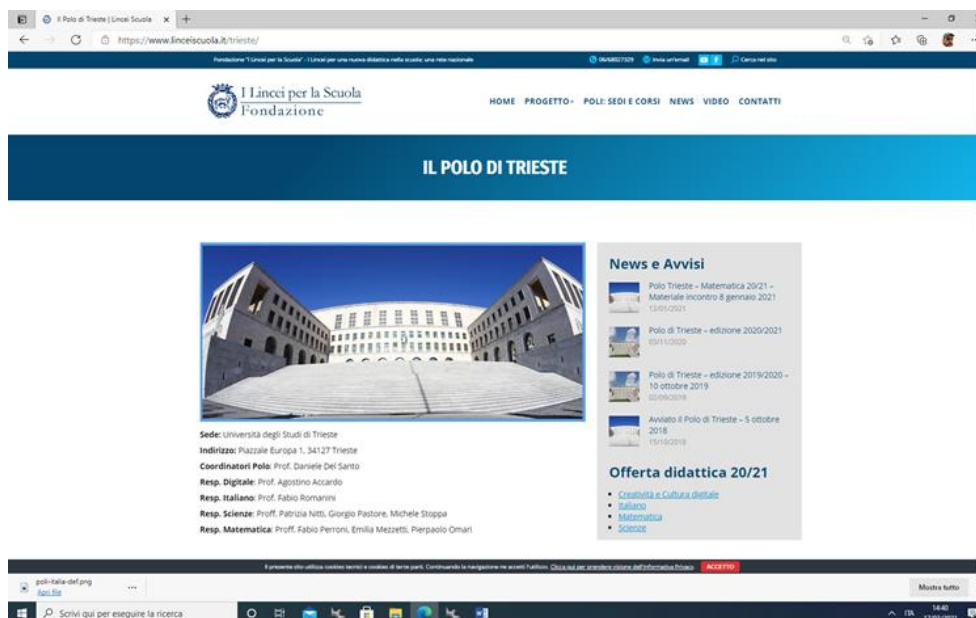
Il Polo di Trieste | Lincei Scuola ×

https://www.linceiscuola.it/trieste/

Fondazione "I Lincei per la Scuola" - I Lincei per una nuova didattica nella scuola: una rete nazionale

06/68027329 Invia un'email Cerca nel sito

I Lincei per la Scuola
Fondazione

HOME PROGETTO POLI: SEDI E CORSI NEWS VIDEO CONTATTI

IL POLO DI TRIESTE

Sede: Università degli Studi di Trieste
Indirizzo: Piazzale Europa 1, 34127 Trieste
Coordinatori Polo: Prof. Daniele Del Santo
Resp. Digitale: Prof. Agostino Accardo
Resp. Italiano: Prof. Fabio Romanini
Resp. Scienze: Proff. Patrizia Nitti, Giorgio Pastore, Michele Stoppa
Resp. Matematica: Proff. Fabio Perroni, Emilia Mezzetti, Pierpaolo Omari

News e Avvisi

Polo Trieste – Matematica 20/21 – Materiale incontro 8 gennaio 2021
12/01/2021

Polo di Trieste – edizione 2020/2021
05/11/2020

Polo di Trieste – edizione 2019/2020 – 10 ottobre 2019
02/09/2019

Avviato il Polo di Trieste – 5 ottobre 2018
15/10/2018

Offerta didattica 20/21

- Creatività e Cultura digitale
- Italiano
- Matematica
- Scienze

Il presente sito utilizza cookies tecnici e cookies di terze parti. Continuando la navigazione ne accetti l'utilizzo. Clicca qui per prendere visione dell'informativa Privacy. ACCETTO

poli-italia-def.png
Apri file

Mostra tutto

Scrivi qui per eseguire la ricerca

ITA 14:40